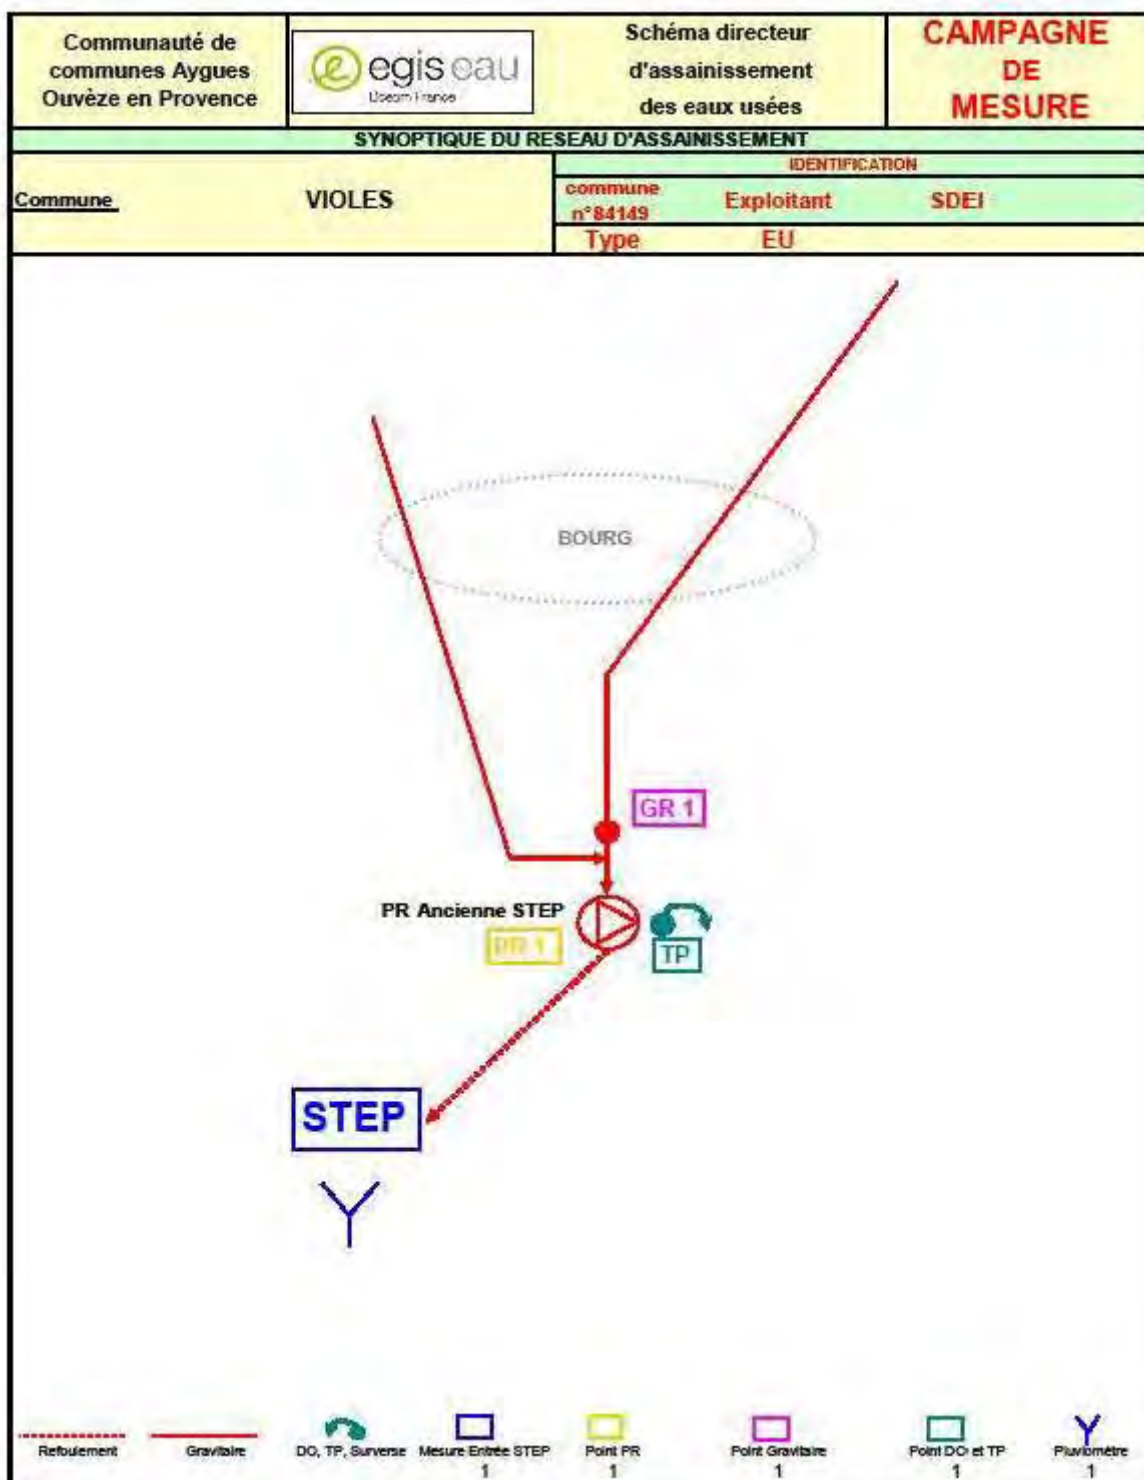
| Communauté de communes Aygues Ouvèze en Provence | egis eau Iosis France | Schéma directeur d'assainissement des eaux usées | CAMPAGNE DE MESURE |
|---|---|---|---|

SYNOPTIQUE DU RESEAU D'ASSAINISSEMENT

| Commune | VIOLES | IDENTIFICATION | | |
|---|---|---|---|---|
| | | commune n°84149 | Exploitant | SDEI |
| | | Type | EU | |

BOURG

GR 1

PR Ancienne STEP

PR 1

TP

STEP

Refoulement
Gravitaire
DO, TP, Surverse
Mesure Entrée STEP 1
Point PR 1
Point Gravitaire 1
Point DO et TP 1
Pluviomètre 1